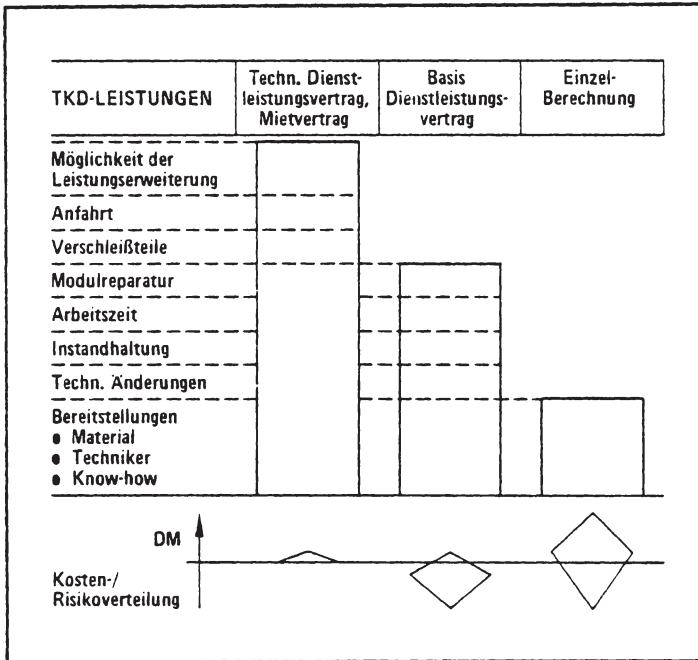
| TKD-LEISTUNGEN | Techn. Dienstleistungsvertrag, Mietvertrag | Basis Dienstleistungsvertrag | Einzel-Berechnung |
|---|---|---|---|

Möglichkeit der Leistungserweiterung

Anfahrt

Verschleißteile

Modulreparatur

Arbeitszeit

Instandhaltung

Techn. Änderungen

Bereitstellungen
• Material
• Techniker
• Know-how

DM

Kosten-/ Risikoverteilung